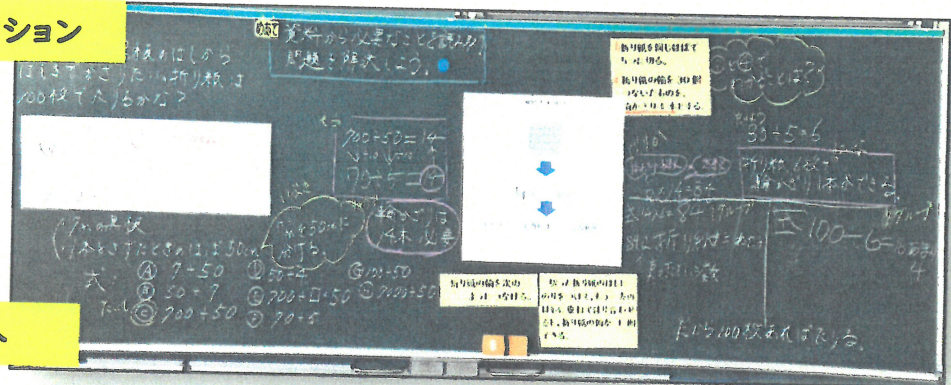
ション

めあて 資料から必要なことを読みとり、問題を解決しよう。

椅子の端のはしから はしまでおいた折り紙は 100枚でたりるかな？

折り紙を同じ間隔で ちぎって切る。

折り紙の輪を30個 つないだものを 輪かざりとする。

うまく できたことは？

$30\div5=6$

$700\div50=14$

$70\div5=14$

$700\div50$ に なおす。

輪かざり 何本 必要

$84\div14=6$

折り紙 6枚で 輪かざり1本ができる。

本当に折り紙がたりない

$14\times6=84$ 84枚

式 $100-6=$ 6枚あまり

答 輪かざりの数

4

7mの長さ

1本をつなげたときの長さは50cm

式 Ⓐ $7\div50$ Ⓑ $50\div7$ Ⓒ $700\div50$ Ⓓ $84\div14$ Ⓔ $700\div\square\div50$ Ⓕ $70\div5$ Ⓖ $100\div50$ Ⓗ $7000\div50$

折り紙の輪を次の 4つに分ける。

答え 折り紙の輪は… 輪かざりを… 折り紙の数を…

だから100枚あればたりる。